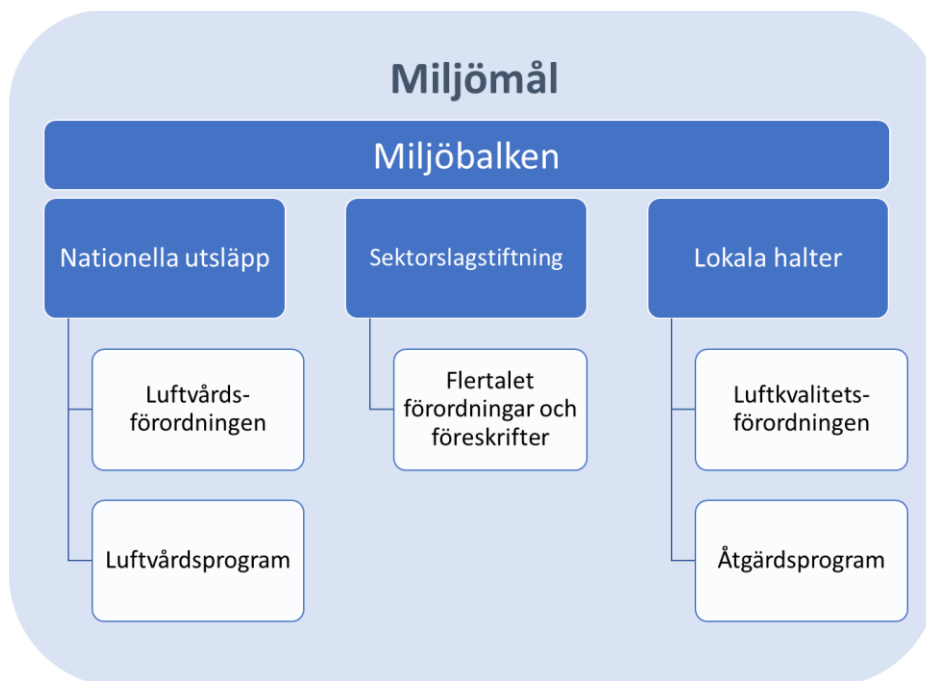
Miljömål

Miljöbalken

Nationella utsläpp

Luftvårds-förordningen

Luftvårdsprogram

Sektorslagstiftning

Flertalet förordningar och föreskrifter

Lokala halter

Luftkvalitets-förordningen

Åtgärdsprogram